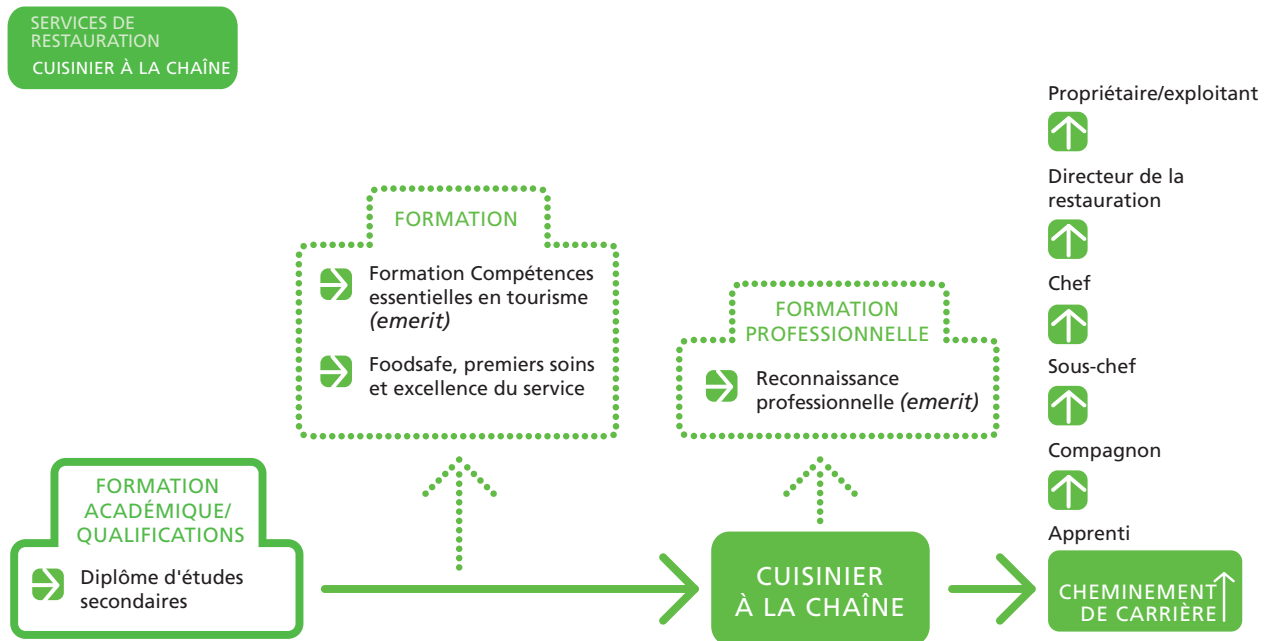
SERVICES DE RESTAURATION
CUISINIER À LA CHAÎNE

FORMATION

Formation Compétences essentielles en tourisme *(emerit)*

Foodsafe, premiers soins et excellence du service

FORMATION PROFESSIONNELLE

Reconnaissance professionnelle *(emerit)*

FORMATION ACADÉMIQUE/ QUALIFICATIONS

Diplôme d'études secondaires

CUISINIER À LA CHAÎNE

Propriétaire/exploitant

Directeur de la restauration

Chef

Sous-chef

Compagnon

Apprenti

CHEMINEMENT DE CARRIÈRE